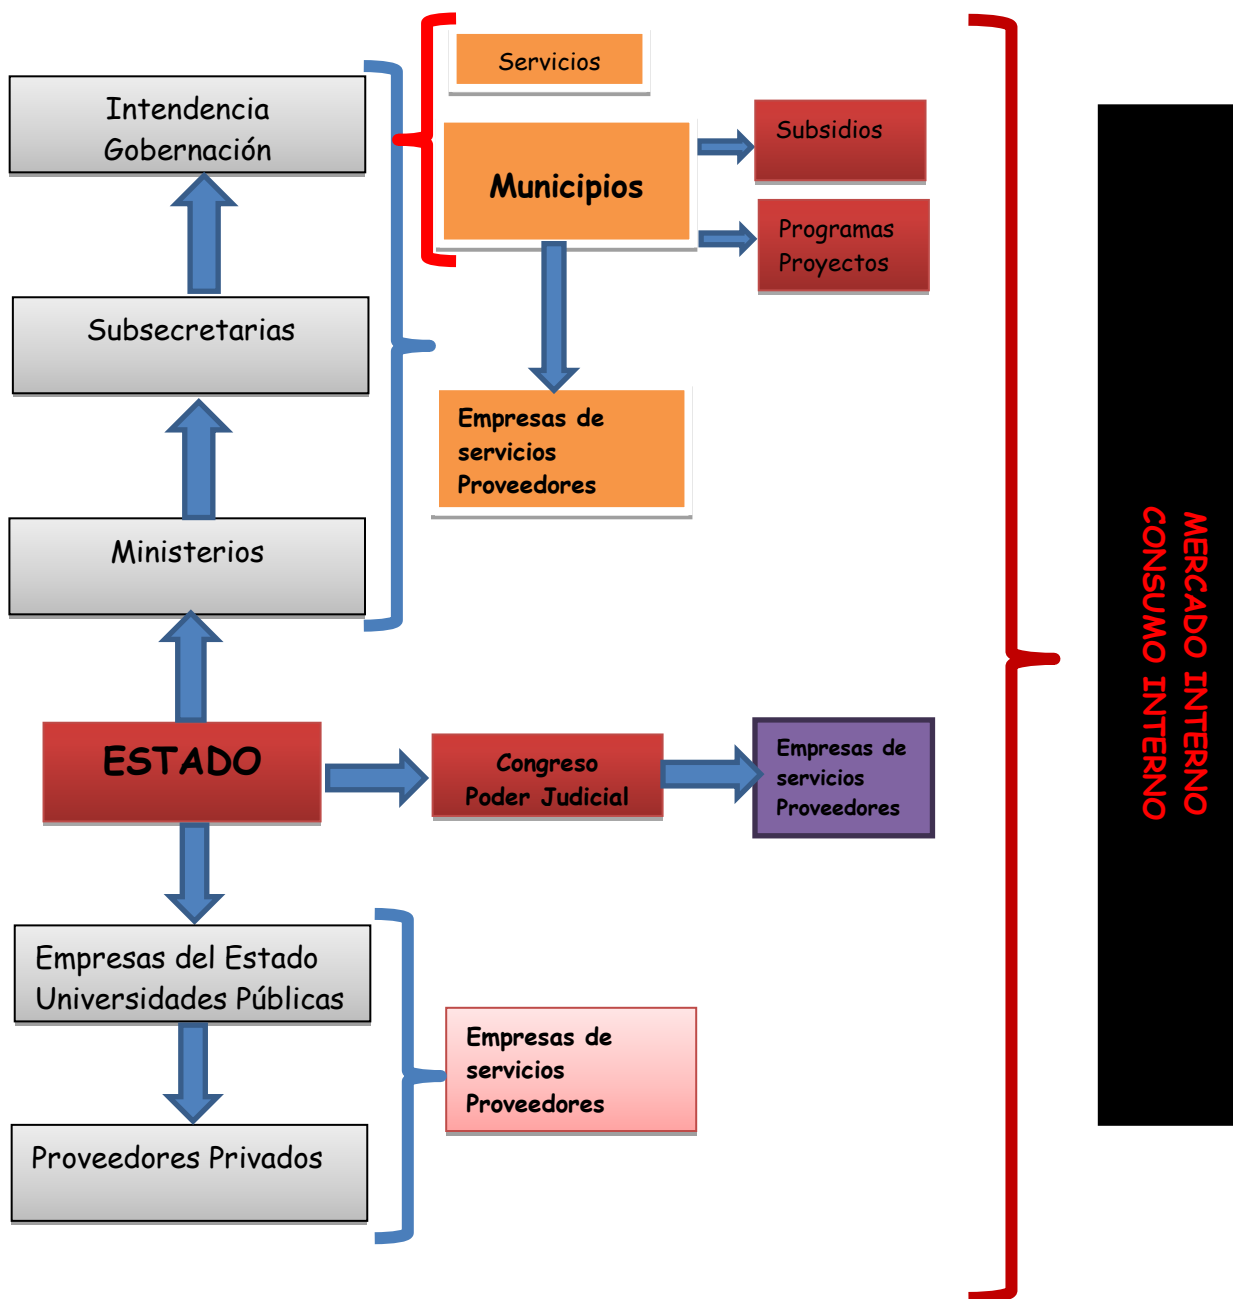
Intendencia
Gobernación

Subsecretarias

Ministerios

ESTADO

Empresas del Estado
Universidades Públicas

Proveedores Privados

Servicios

Municipios

Subsidios

Programas
Proyectos

Empresas de servicios Proveedores

Congreso
Poder Judicial

Empresas de servicios Proveedores

Empresas de servicios Proveedores

MERCADO INTERNO
CONSUMO INTERNO